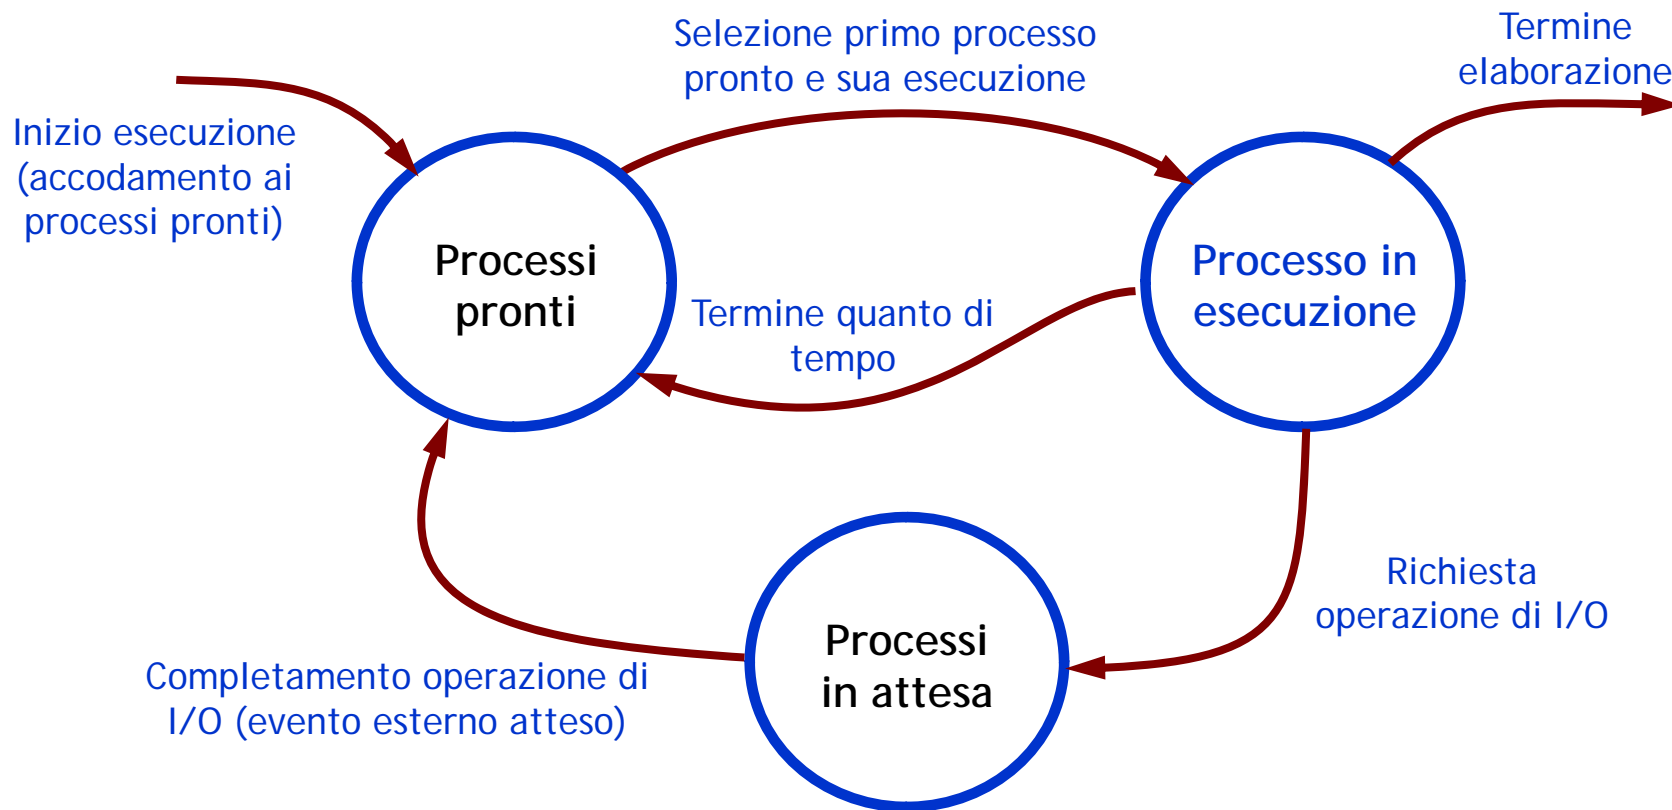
Selezione primo processo pronto e sua esecuzione

Termine elaborazione

Inizio esecuzione (accodamento ai processi pronti)

Processi pronti

Processo in esecuzione

Termine quanto di tempo

Richiesta operazione di I/O

Processi in attesa

Completamento operazione di I/O (evento esterno atteso)